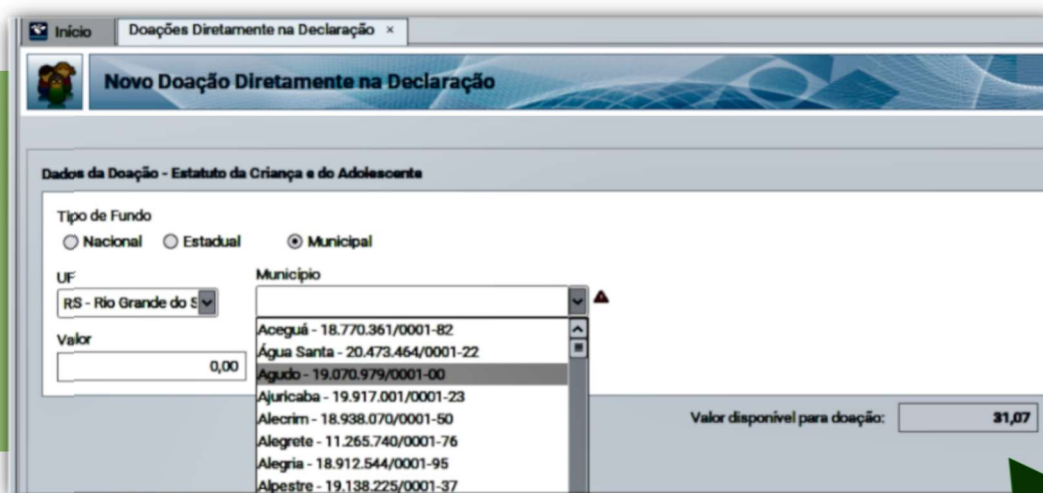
Início | Doações Diretamente na Declaração ×

Novo Doação Diretamente na Declaração

Dados da Doação - Estatuto da Criança e do Adolescente

Tipo de Fundo
Nacional   Estadual   Municipal

UF
RS - Rio Grande do S

Município

Valor
0,00

Aceguá - 18.770.361/0001-82
Água Santa - 20.473.464/0001-22
Agudo - 19.070.979/0001-00
Ajuricaba - 19.917.001/0001-23
Alecrim - 18.938.070/0001-50
Alegrete - 11.265.740/0001-76
Alegria - 18.912.544/0001-95
Alpestre - 19.138.225/0001-37

Valor disponível para doação: 31,07